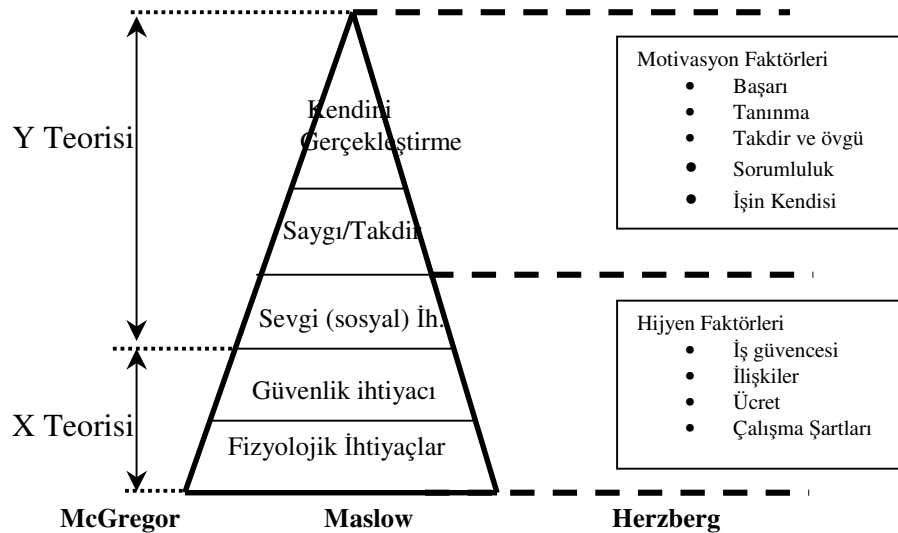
Y Teorisi

X Teorisi

Kendini Gerçekleştirme

Saygı/Takdir

Sevgi (sosyal) İh.

Güvenlik ihtiyacı

Fizyolojik İhtiyaçlar

Motivasyon Faktörleri
- Başarı
- Tanınma
- Takdir ve övgü
- Sorumluluk
- İşin Kendisi

Hijyen Faktörleri
- İş güvencesi
- İlişkiler
- Ücret
- Çalışma Şartları

McGregor Maslow Herzberg